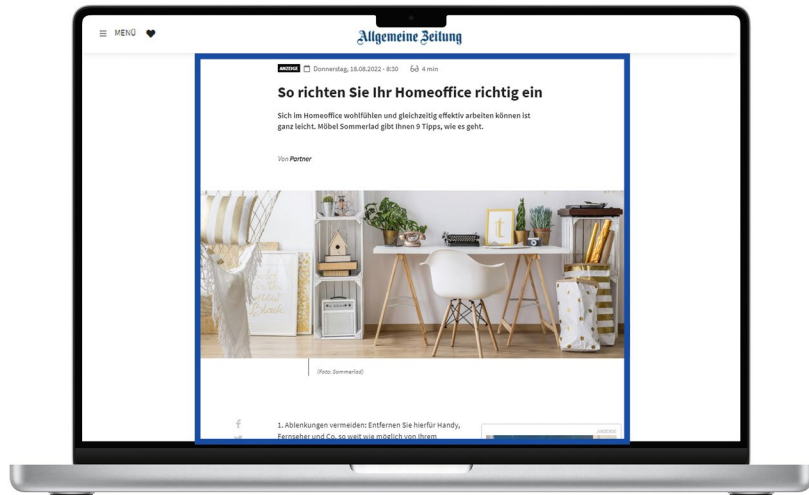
MENÜ

Allgemeine Zeitung

ANZEIGE Donnerstag, 18.08.2022 - 8:30 4 min

So richten Sie Ihr Homeoffice richtig ein

Sich im Homeoffice wohlfühlen und gleichzeitig effektiv arbeiten können ist ganz leicht. Möbel Sommerlad gibt Ihnen 9 Tipps, wie es geht.

Von Partner

(Foto: Sommerlad)

1. Ablenkungen vermeiden: Entfernen Sie hierfür Handy, Fernseher und Co. so weit wie möglich von Ihrem

ANZEIGE